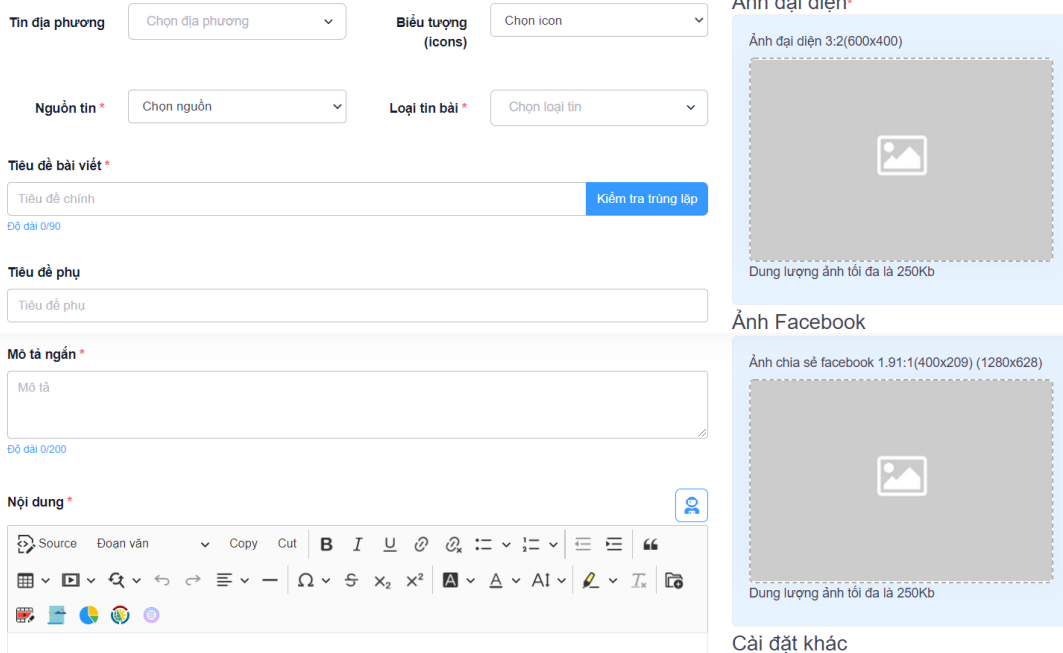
Tin địa phương
Chọn địa phương

Biểu tượng (icons)
Chọn icon

Ảnh đại diện*

Ảnh đại diện 3:2(600x400)

Dung lượng ảnh tối đa là 250Kb

Nguồn tin *
Chọn nguồn

Loại tin bài *
Chọn loại tin

Tiêu đề bài viết *
Tiêu đề chính
Kiểm tra trùng lặp
Độ dài 0/90

Tiêu đề phụ
Tiêu đề phụ

Ảnh Facebook

Ảnh chia sẻ facebook 1.91:1(400x209) (1280x628)

Dung lượng ảnh tối đa là 250Kb

Mô tả ngắn *
Mô tả
Độ dài 0/200

Nội dung *

Source Đoạn văn Copy Cut

Cài đặt khác